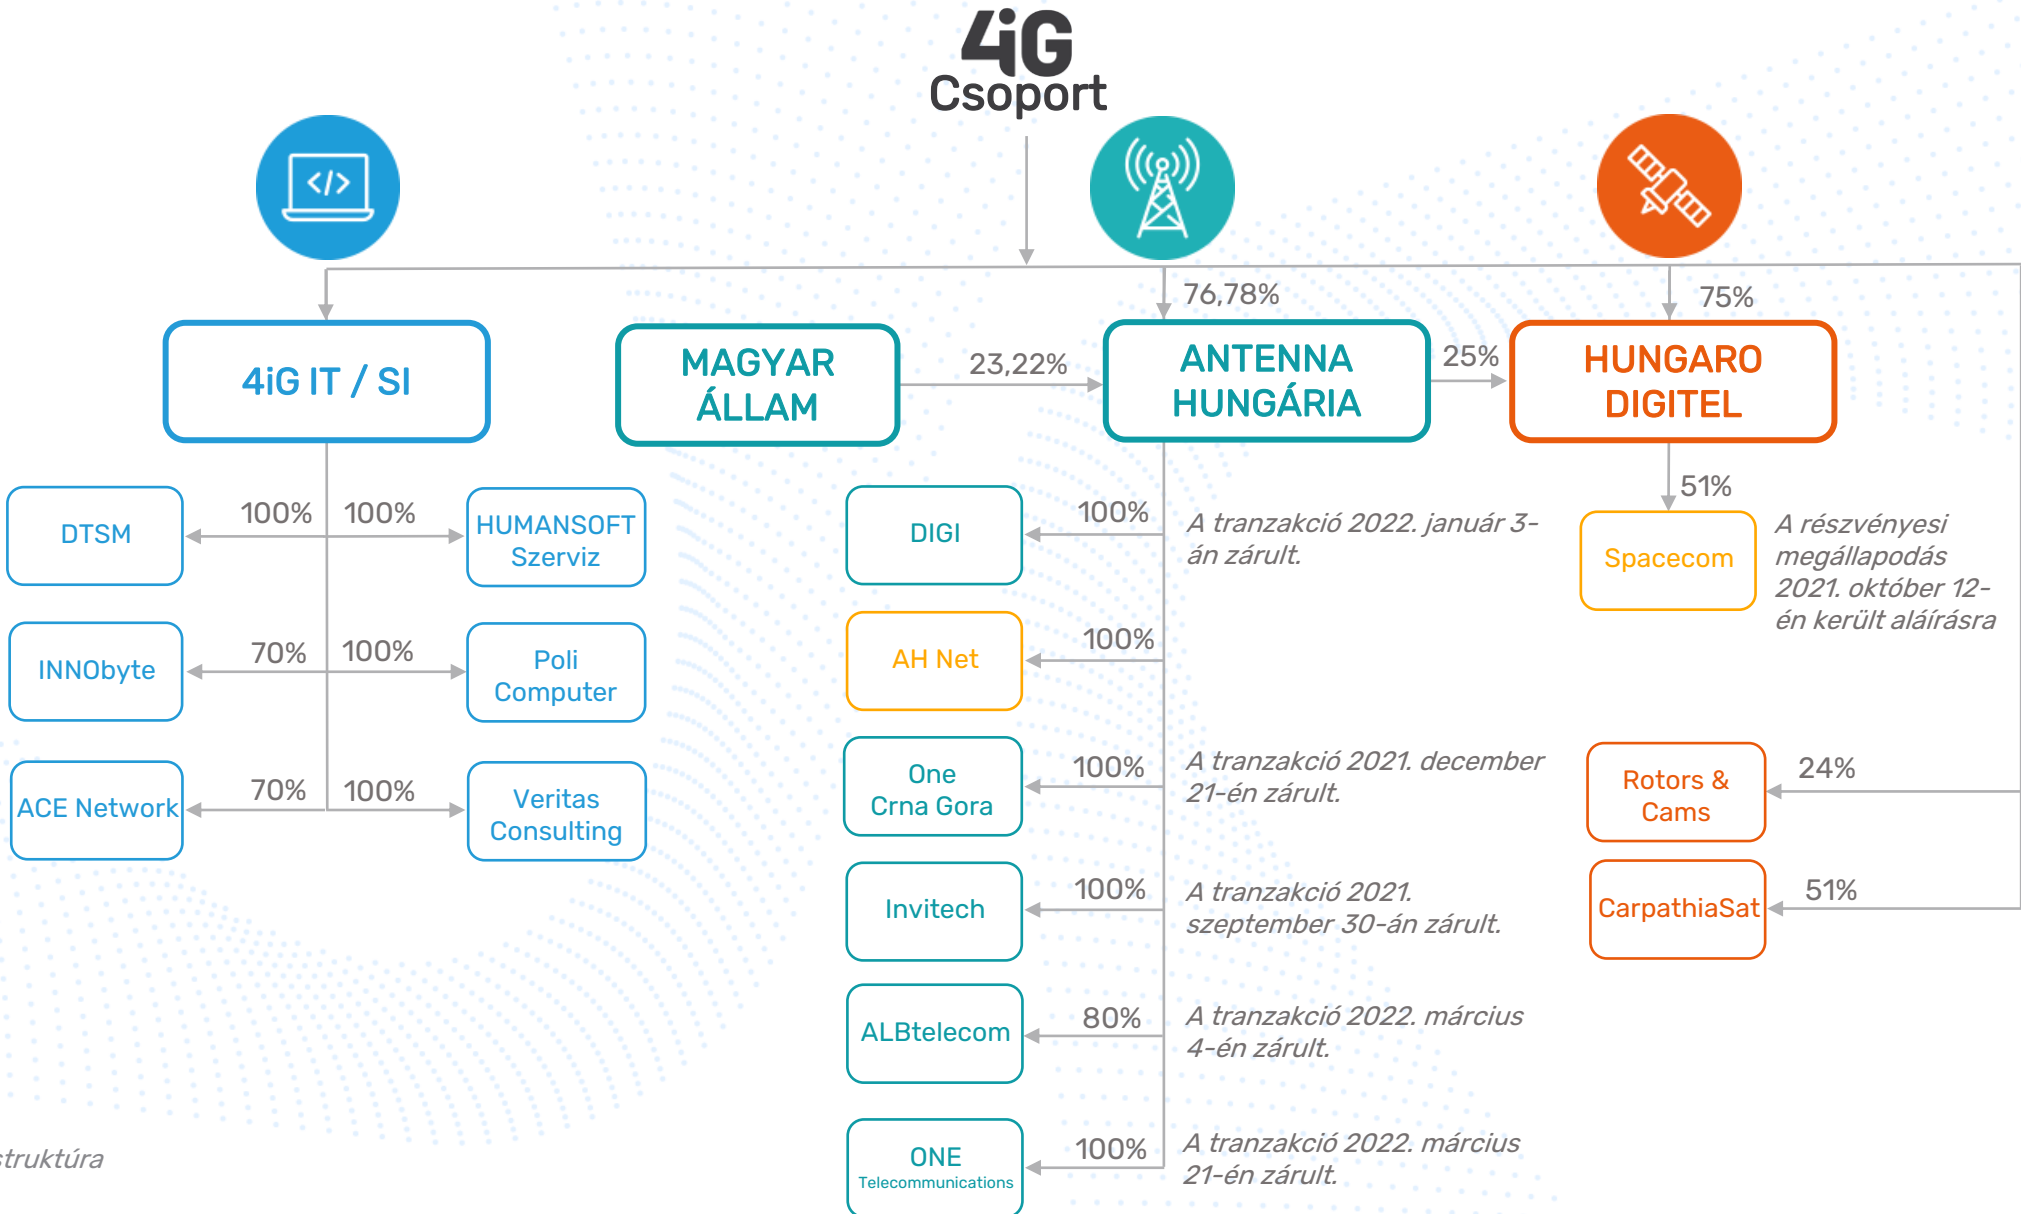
4iG Csoport

</>

76,78%

75%

4iG IT / SI

MAGYAR ÁLLAM

23,22%

ANTENNA HUNGÁRIA

25%

HUNGARO DIGITEL

DTSM

100%

100%

HUMANSOFT Szerviz

INNObyte

70%

100%

Poli Computer

ACE Network

70%

100%

Veritas Consulting

DIGI

100%

A tranzakció 2022. január 3-án zárult.

AH Net

100%

One Crna Gora

100%

A tranzakció 2021. december 21-én zárult.

Invitech

100%

A tranzakció 2021. szeptember 30-án zárult.

ALBtelecom

80%

A tranzakció 2022. március 4-én zárult.

ONE Telecommunications

100%

A tranzakció 2022. március 21-én zárult.

51%

Spacecom

A részvényesi megállapodás 2021. október 12-én került aláírásra

Rotors & Cams

24%

CarpathiaSat

51%

struktúra